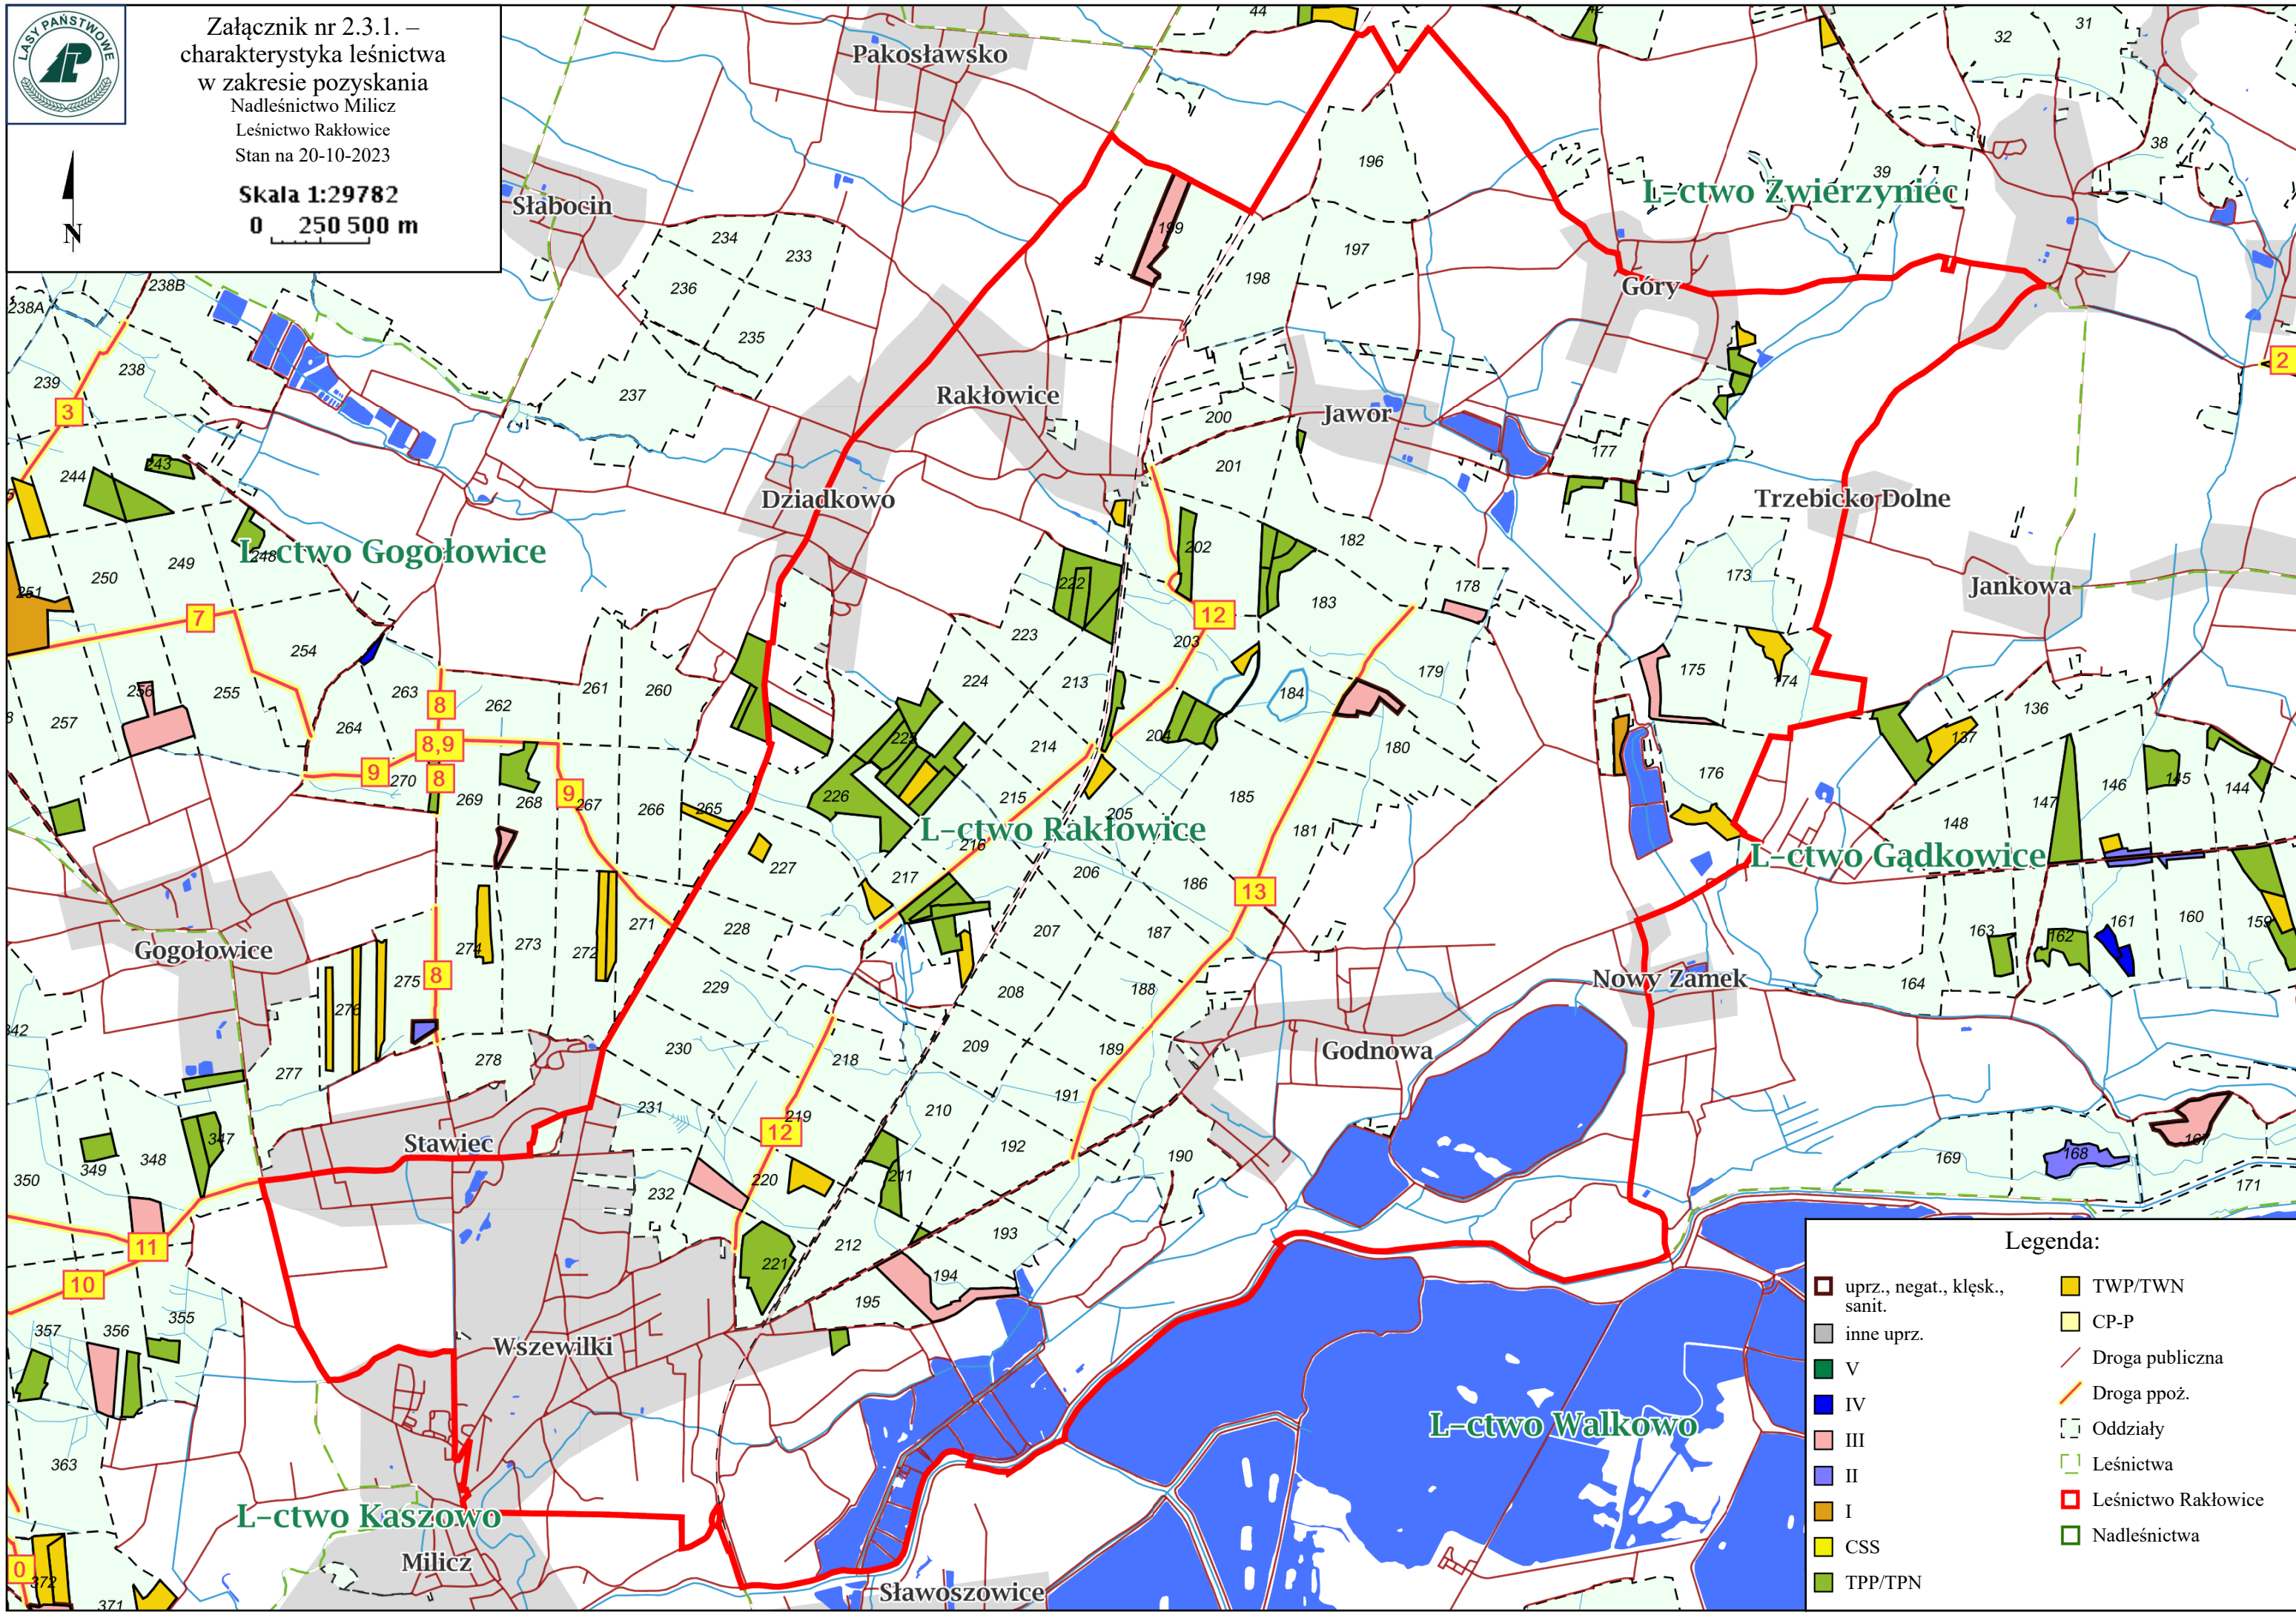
LASY PAŃSTWOWE

Załącznik nr 2.3.1. – charakterystyka leśnictwa w zakresie pozyskania
Nadleśnictwo Milicz
Leśnictwo Rakłowice
Stan na 20-10-2023

N

Skala 1:29782
0 250 500 m

Pakosławsko
Słabocin
Rakłowice
Jawor
Góry
L-ctwo Zwierzyniec
Dziadkowo
Trzebicko Dolne
Jankowa
L-ctwo Gogołowice
L-ctwo Rakłowice
L-ctwo Gądkowice
Gogołowice
Nowy Zamek
Godnowa
Stawiec
Wszewilki
L-ctwo Walkowo
L-ctwo Kaszowo
Milicz
Sławoszowice

44 32 31 38 39 196 197 198 199 234 233 236 235 237 238B 238A 238 239 244 243 249 250 251 248 254 256 255 257 263 264 262 261 260 200 201 202 182 183 178 177 173 175 174 179 184 180 176 136 137 146 145 144 147 148 222 223 224 213 203 204 214 215 205 216 217 226 225 227 228 229 230 231 232 220 221 219 218 212 211 210 209 208 207 206 205 186 187 188 189 190 191 192 193 194 195 185 181 265 266 267 268 269 270 271 272 273 274 275 276 277 278 163 162 161 160 159 164 168 167 169 171 342 347 348 349 350 355 356 357 363 372 371

3 7 8 8,9 9 9 8 8 12 12 13 10 11 2 0

Legenda:
uprz., negat., klęsk., sanit.
inne uprz.
V
IV
III
II
I
CSS
TPP/TPN
TWP/TWN
CP-P
Droga publiczna
Droga ppoż.
Oddziały
Leśnictwa
Leśnictwo Rakłowice
Nadleśnictwa